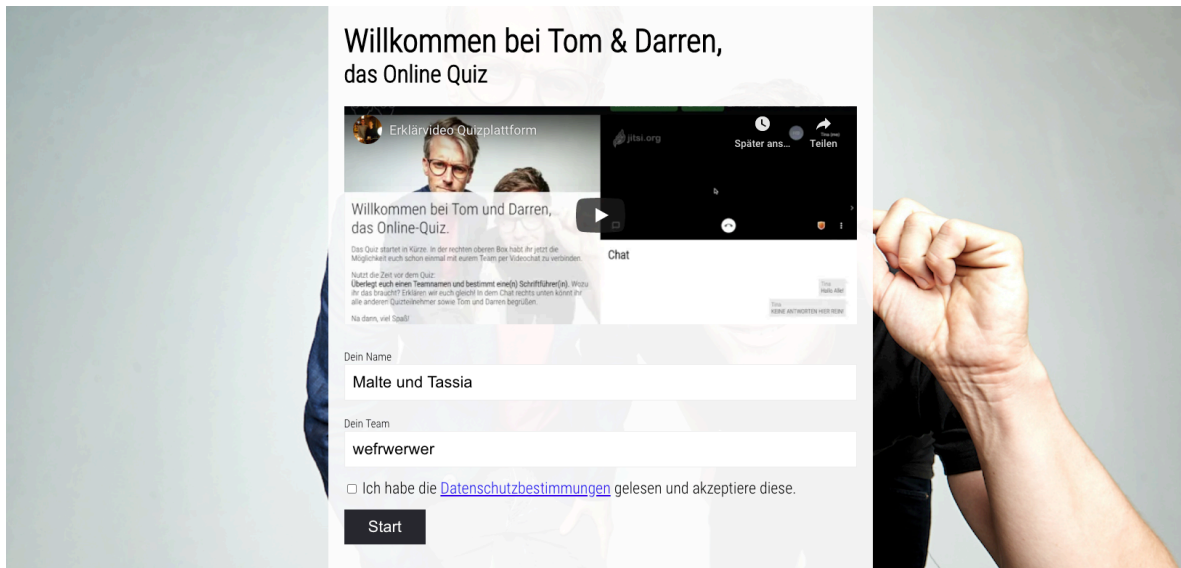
Willkommen bei Tom & Darren,
das Online Quiz

Erklärvideo Quizplattform

Später ans... Teilen

jitsi.org

Willkommen bei Tom und Darren, das Online-Quiz.

Das Quiz startet in Kürze. In der rechten oberen Box habt ihr jetzt die Möglichkeit euch schon einmal mit eurem Team per Videochat zu verbinden.

Nutzt die Zeit vor dem Quiz:
Überlegt euch einen Teamnamen und bestimmt eine(n) Schriftführer(in). Wozu ihr das braucht? Erklären wir euch gleich in dem Chat rechts unten könnt ihr alle anderen Quizteilnehmer sowie Tom und Darren begrüßen.

Na dann, viel Spaß!

Chat

Tina
Hallo Alle!

Tina
KEINE ANTWORTEN HIER REIN!

Dein Name
Malte und Tassia

Dein Team
wefrwerwer

Ich habe die Datenschutzbestimmungen gelesen und akzeptiere diese.

Start